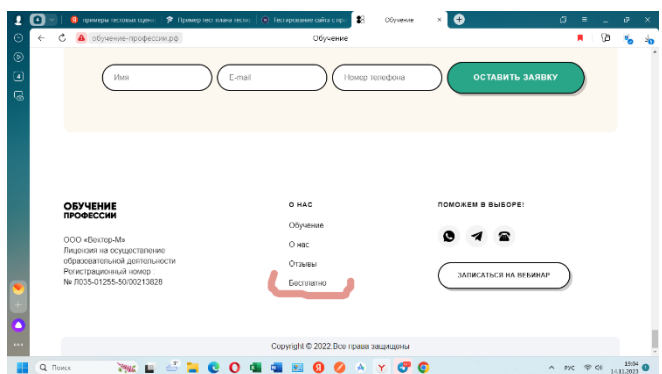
примеры тестовых ценос
Пример тест плана тесто
Тестирование сайта с про
Обучение

обучение-профессии.рф
Обучение

Имя
E-mail
Номер телефона
ОСТАВИТЬ ЗАЯВКУ

ОБУЧЕНИЕ ПРОФЕССИИ

ООО «Вектор-М»
Лицензия на осуществление образовательной деятельности
Регистрационный номер
№ Л035-01255-50/00213828

О НАС
Обучение
О нас
Отзывы
Бесплатно

ПОМОЖЕМ В ВЫБОРЕ!
ЗАПИСАТЬСЯ НА ВЕБИНАР

Copyright © 2022 Все права защищены

Поиск
РУС
13:04
14.11.2023